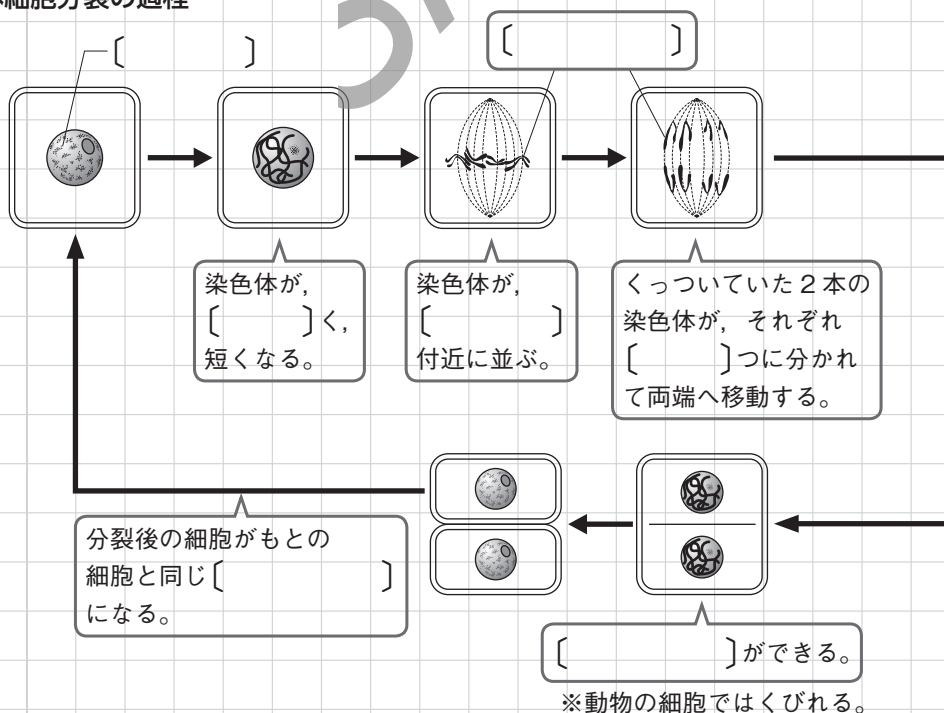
細胞分裂の過程

〔　　　〕

〔　　　〕

染色体が，〔　　　〕く，短くなる。

染色体が，〔　　　〕付近に並ぶ。

くっついていた２本の染色体が，それぞれ〔　　　〕つに分かれて両端へ移動する。

分裂後の細胞がもとの細胞と同じ〔　　　〕になる。

〔　　　〕ができる。

※動物の細胞ではくびれる。